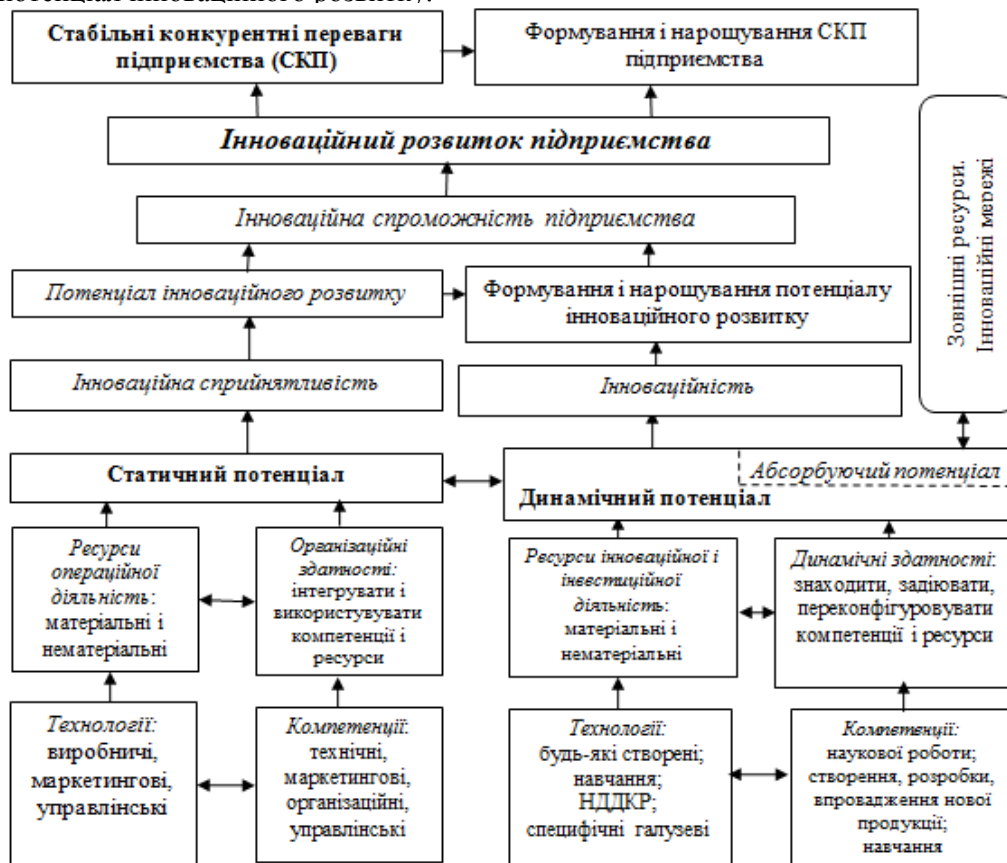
потенціал інноваційного розвитку/.

Стабільні конкурентні переваги підприємства (СКП)

Формування і нарощування СКП підприємства

Інноваційний розвиток підприємства

Інноваційна спроможність підприємства

Потенціал інноваційного розвитку

Формування і нарощування потенціалу інноваційного розвитку

Зовнішні ресурси. Інноваційні мережі

Інноваційна сприйнятливість

Інноваційність

Статичний потенціал

Абсорбуючий потенціал

Динамічний потенціал

Ресурси операційної діяльність: матеріальні і нематеріальні

Організаційні здатності: інтегрувати і використовувати компетенції і ресурси

Ресурси інноваційної і інвестиційної діяльність: матеріальні і нематеріальні

Динамічні здатності: знаходити, задіювати, переконфігуровувати компетенції і ресурси

Технології: виробничі, маркетингові, управлінські

Компетенції: технічні, маркетингові, організаційні, управлінські

Технології: будь-які створені; навчання; НДДКР; специфічні галузеві

Компетенції: наукової роботи; створення, розробки, впровадження нової продукції; навчання